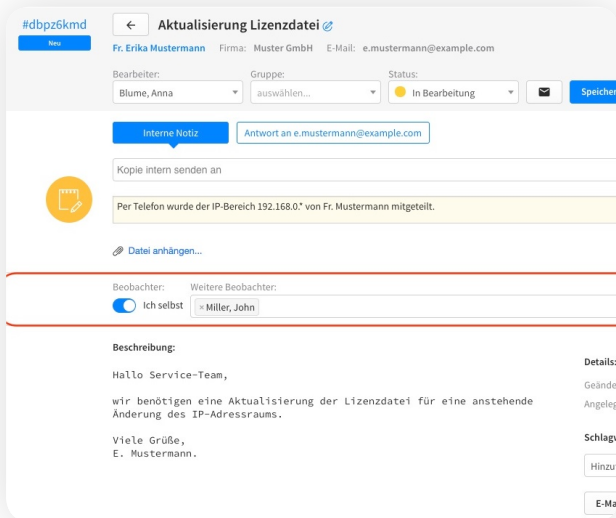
#dbpz6kmd
Neu

←
Aktualisierung Lizenzdatei

Fr. Erika Mustermann Firma: Muster GmbH E-Mail: e.mustermann@example.com

Bearbeiter:
Blume, Anna
Gruppe:
auswählen...
Status:
In Bearbeitung
Speicher

Interne Notiz
Antwort an e.mustermann@example.com

Kopie intern senden an

Per Telefon wurde der IP-Bereich 192.168.0.* von Fr. Mustermann mitgeteilt.

Datei anhängen...

Beobachter:
Ich selbst
Weitere Beobachter:
× Miller, John

Beschreibung:

Hallo Service-Team,

wir benötigen eine Aktualisierung der Lizenzdatei für eine anstehende Änderung des IP-Adressraums.

Viele Grüße,
E. Mustermann.

Details:
Geände
Angeleg

Schlagw
Hinzu

E-Ma